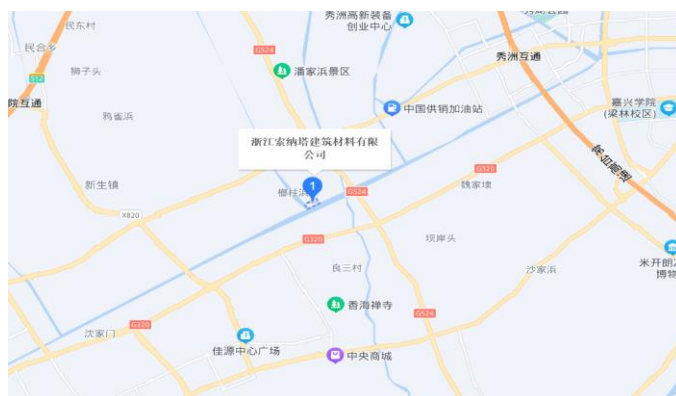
民东村
民合乡
G12
狮子头
陈互通
鸦雀浜
新生镇
X820
秀洲高新装备
创业中心
G524
潘家浜景区
中国供销加油站
秀洲互通
嘉兴学院
(梁林校区)
浙江宏纳塔建筑材料有限
公司
1
椰桂浜
G524
G320
魏家埭
坝岸头
良三村
沙家浜
香海禅寺
G524
G320
沈家门
佳源中心广场
中央商城
米开朗
博物